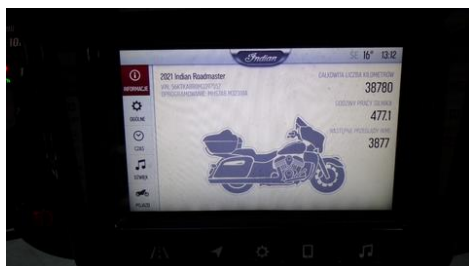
10

Indian

SE 16° 13:12

INFORMACJE

OGÓLNE

CZAS

DŹWIĘK

POJAZD

2021 Indian Roadmaster

VIN: 56KTKANN0M3397557

OPROGRAMOWANIE: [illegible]

CAŁKOWITA LICZBA KILOMETRÓW

38780

GODZINY PRACY SILNIKA

477.1

NASTĘPNE PRZEGLĄDY (KM)

3877